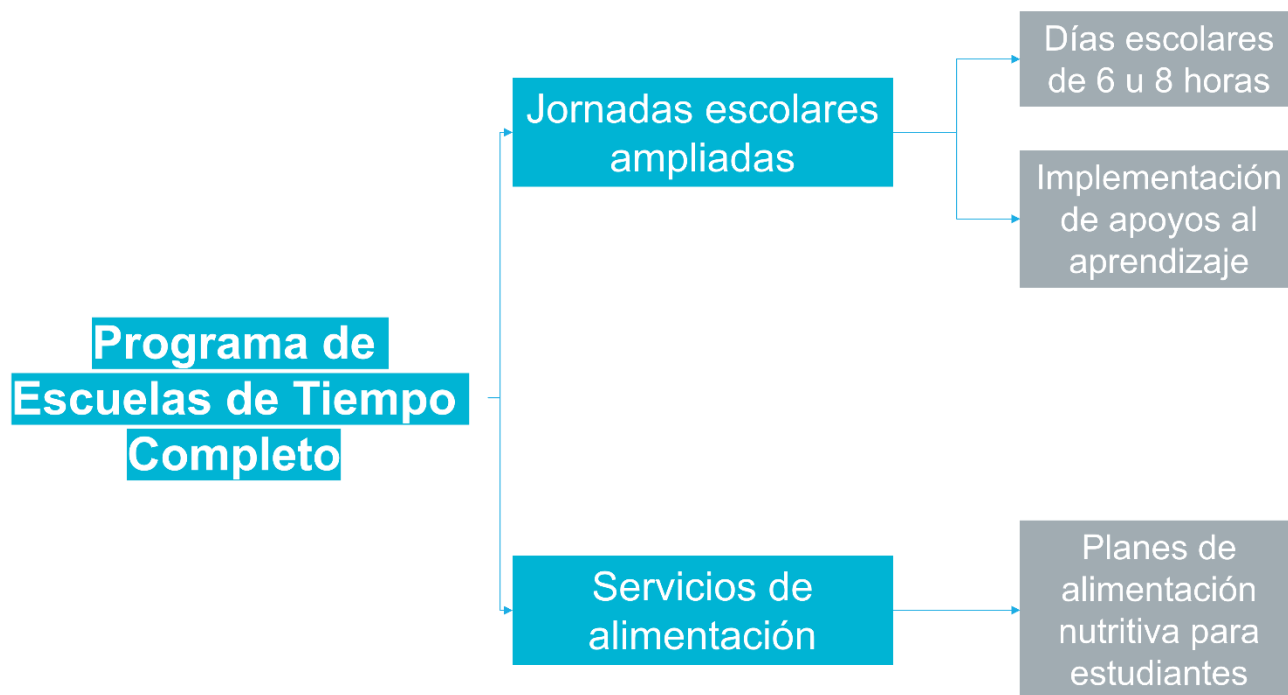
Programa de Escuelas de Tiempo Completo

Jornadas escolares ampliadas

Días escolares de 6 u 8 horas

Implementación de apoyos al aprendizaje

Servicios de alimentación

Planes de alimentación nutritiva para estudiantes